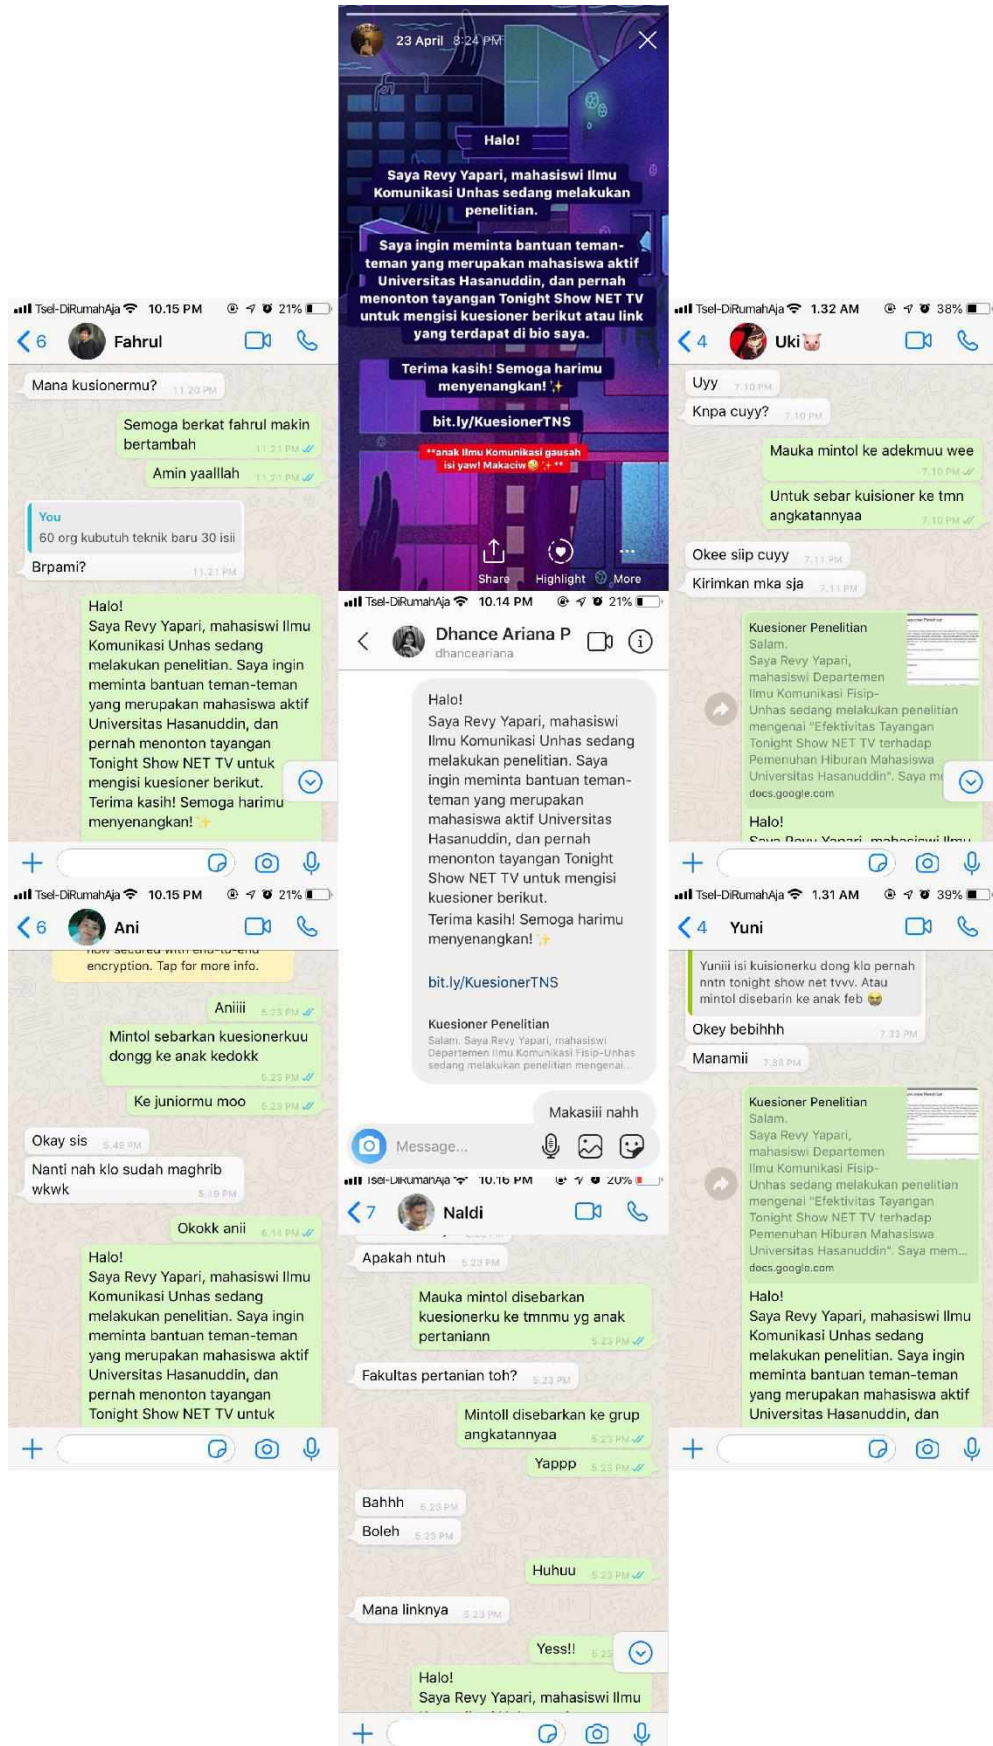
23 April 8:24 PM

Halo!

Saya Revy Yapari, mahasiswi Ilmu Komunikasi Unhas sedang melakukan penelitian.

Saya ingin meminta bantuan teman-teman yang merupakan mahasiswa aktif Universitas Hasanuddin, dan pernah menonton tayangan Tonight Show NET TV untuk mengisi kuesioner berikut atau link yang terdapat di bio saya.

Terima kasih! Semoga harimu menyenangkan! ✨

bit.ly/KuesionerTNS

**anak ilmu Komunikasi gausah isi yaw! Makaciw

Share Highlight More

Tsel-DiRumahAja 10.15 PM 21%
6 Fahrul
Mana kusionermu? 11.20 PM
Semoga berkat fahrul makin bertambah 11.21 PM
Amin yaalllah 11.21 PM
You
60 org kubutuh teknik baru 30 isii
Brpami? 11.21 PM
Halo!
Saya Revy Yapari, mahasiswi Ilmu Komunikasi Unhas sedang melakukan penelitian. Saya ingin meminta bantuan teman-teman yang merupakan mahasiswa aktif Universitas Hasanuddin, dan pernah menonton tayangan Tonight Show NET TV untuk mengisi kuesioner berikut.
Terima kasih! Semoga harimu menyenangkan! ✨

Tsel-DiRumahAja 10.15 PM 21%
6 Ani
encryption. Tap for more info.
Aniiii 5.23 PM
Mintol sebarkan kuesionerkuu dongg ke anak kedokk 5.23 PM
Ke juniormu moo 5.23 PM
Okay sis 5.48 PM
Nanti nah klo sudah maghrib wkwk 5.49 PM
Okokk anii 6.14 PM
Halo!
Saya Revy Yapari, mahasiswi Ilmu Komunikasi Unhas sedang melakukan penelitian. Saya ingin meminta bantuan teman-teman yang merupakan mahasiswa aktif Universitas Hasanuddin, dan pernah menonton tayangan Tonight Show NET TV untuk

Tsel-DiRumahAja 10.14 PM 21%
Dhance Ariana P
dhanceariana
Halo!
Saya Revy Yapari, mahasiswi Ilmu Komunikasi Unhas sedang melakukan penelitian. Saya ingin meminta bantuan teman-teman yang merupakan mahasiswa aktif Universitas Hasanuddin, dan pernah menonton tayangan Tonight Show NET TV untuk mengisi kuesioner berikut.
Terima kasih! Semoga harimu menyenangkan! ✨
bit.ly/KuesionerTNS
Kuesioner Penelitian
Salam. Saya Revy Yapari, mahasiswi Departemen Ilmu Komunikasi Fisip-Unhas sedang melakukan penelitian mengenai...
Makasiii nahh
Message...

7 Naldi
Apakah ntuh 5.23 PM
Mauka mintol disebarkan kuesionerku ke tmnmu yg anak pertaniann 5.23 PM
Fakultas pertanian toh? 5.23 PM
Mintoll disebarkan ke grup angkatannyaa 5.23 PM
Yappp 5.23 PM
Bahhh 5.23 PM
Boleh 5.23 PM
Huhuu 5.23 PM
Mana linknya 5.23 PM
Yess!!
Halo!
Saya Revy Yapari, mahasiswi Ilmu

Tsel-DiRumahAja 1.32 AM 38%
4 Uki
Uyy 7.10 PM
Knpa cuyy? 7.10 PM
Mauka mintol ke adekmuu wee 7.10 PM
Untuk sebar kuisioner ke tmn angkatannyaa 7.10 PM
Okee siip cuyy 7.11 PM
Kirimkan mka sja 7.11 PM
Kuesioner Penelitian
Salam.
Saya Revy Yapari, mahasiswi Departemen Ilmu Komunikasi Fisip-Unhas sedang melakukan penelitian mengenai "Efektivitas Tayangan Tonight Show NET TV terhadap Pemenuhan Hiburan Mahasiswa Universitas Hasanuddin". Saya m
docs.google.com
Halo!

Tsel-DiRumahAja 1.31 AM 39%
4 Yuni
Yuniii isi kuisionerku dong klo pernah nntn tonight show net tvvv. Atau mintol disebarin ke anak feb 😂
Okey bebihhh 7.33 PM
Manamii 7.33 PM
Kuesioner Penelitian
Salam.
Saya Revy Yapari, mahasiswi Departemen Ilmu Komunikasi Fisip-Unhas sedang melakukan penelitian mengenai "Efektivitas Tayangan Tonight Show NET TV terhadap Pemenuhan Hiburan Mahasiswa Universitas Hasanuddin". Saya mem...
docs.google.com
Halo!
Saya Revy Yapari, mahasiswi Ilmu Komunikasi Unhas sedang melakukan penelitian. Saya ingin meminta bantuan teman-teman yang merupakan mahasiswa aktif Universitas Hasanuddin, dan